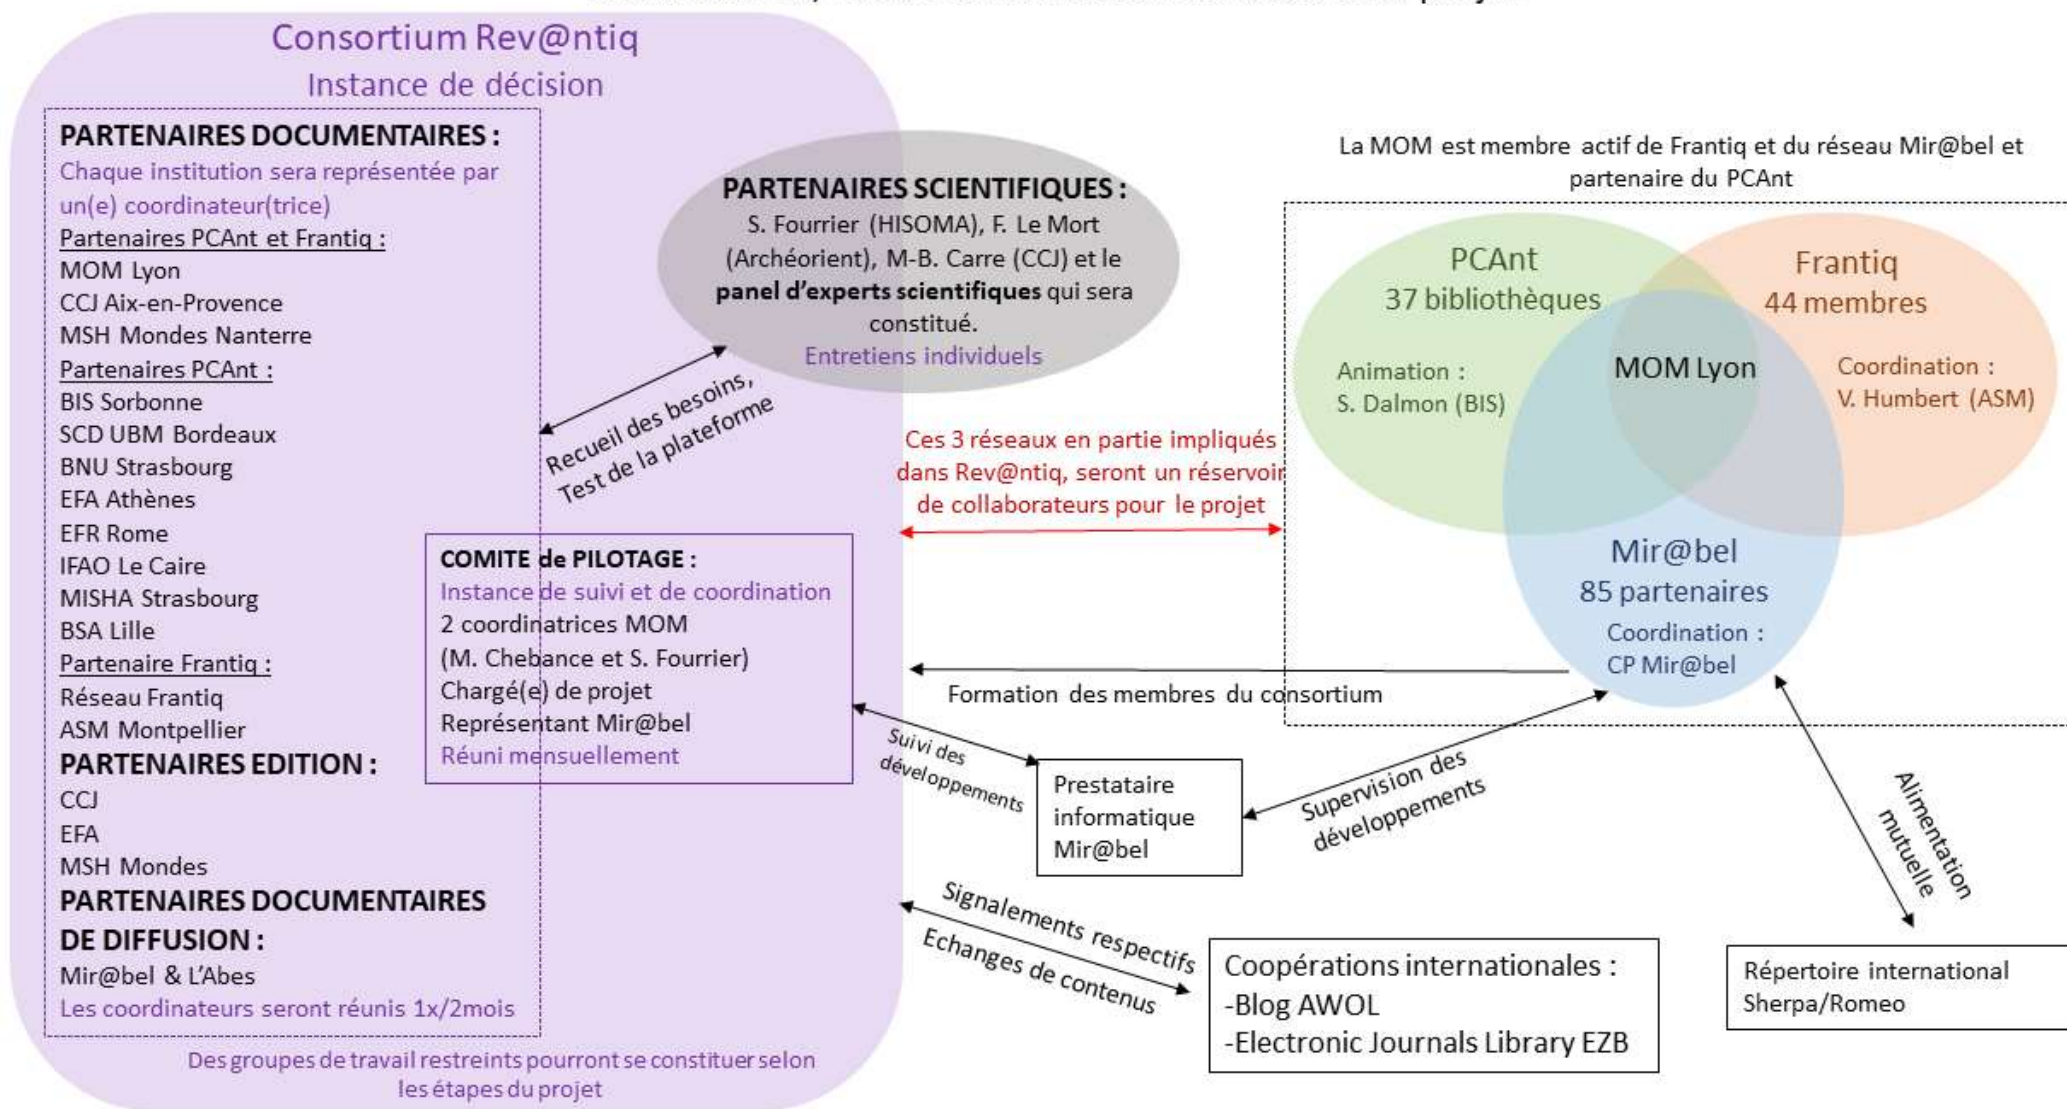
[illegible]

Consortium Rev@ntiq
Instance de décision

PARTENAIRES DOCUMENTAIRES :
Chaque institution sera représentée par un(e) coordinateur(trice)
Partenaires PCAnt et Frantiq :
MOM Lyon
CCJ Aix-en-Provence
MSH Mondes Nanterre
Partenaires PCAnt :
BIS Sorbonne
SCD UBM Bordeaux
BNU Strasbourg
EFA Athènes
EFR Rome
IFAO Le Caire
MISHA Strasbourg
BSA Lille
Partenaire Frantiq :
Réseau Frantiq
ASM Montpellier
PARTENAIRES EDITION :
CCJ
EFA
MSH Mondes
PARTENAIRES DOCUMENTAIRES DE DIFFUSION :
Mir@bel & L'Abes
Les coordinateurs seront réunis 1x/2mois

Des groupes de travail restreints pourront se constituer selon les étapes du projet

PARTENAIRES SCIENTIFIQUES :
S. Fourrier (HISOMA), F. Le Mort (Archéorient), M-B. Carre (CCJ) et le panel d'experts scientifiques qui sera constitué.
Entretiens individuels

Recueil des besoins, Test de la plateforme

COMITE de PILOTAGE :
Instance de suivi et de coordination
2 coordinatrices MOM
(M. Chebance et S. Fourrier)
Chargé(e) de projet
Représentant Mir@bel
Réuni mensuellement

La MOM est membre actif de Frantiq et du réseau Mir@bel et partenaire du PCAnt

PCAnt
37 bibliothèques
Animation :
S. Dalmon (BIS)

Frantiq
44 membres
Coordination :
V. Humbert (ASM)

MOM Lyon

Mir@bel
85 partenaires
Coordination :
CP Mir@bel

Ces 3 réseaux en partie impliqués dans Rev@ntiq, seront un réservoir de collaborateurs pour le projet

Formation des membres du consortium

Suivi des développements

Prestataire informatique Mir@bel

Supervision des développements

Alimentation mutuelle

Signalements respectifs
Echanges de contenus

Coopérations internationales :
-Blog AWOL
-Electronic Journals Library EZB

Répertoire international Sherpa/Romeo